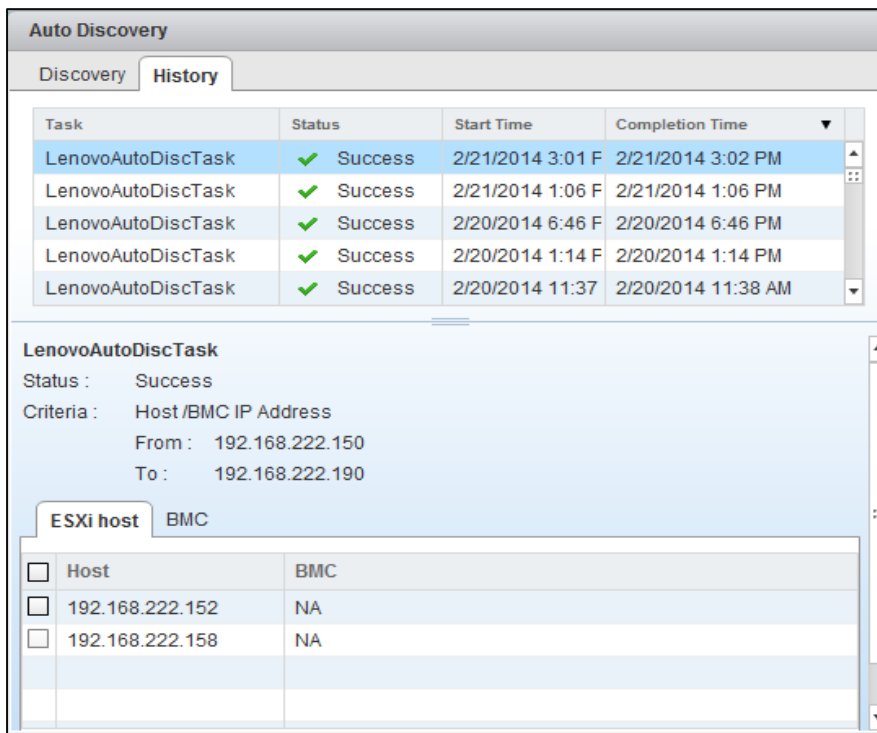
Auto Discovery

Discovery History

| Task | Status | Start Time | Completion Time |
|---|---|---|---|
| LenovoAutoDiscTask | Success | 2/21/2014 3:01 F | 2/21/2014 3:02 PM |
| LenovoAutoDiscTask | Success | 2/21/2014 1:06 F | 2/21/2014 1:06 PM |
| LenovoAutoDiscTask | Success | 2/20/2014 6:46 F | 2/20/2014 6:46 PM |
| LenovoAutoDiscTask | Success | 2/20/2014 1:14 F | 2/20/2014 1:14 PM |
| LenovoAutoDiscTask | Success | 2/20/2014 11:37 | 2/20/2014 11:38 AM |

LenovoAutoDiscTask
Status : Success
Criteria : Host /BMC IP Address
From : 192.168.222.150
To : 192.168.222.190

ESXi host BMC

| Host | BMC |
|---|---|
| 192.168.222.152 | NA |
| 192.168.222.158 | NA |